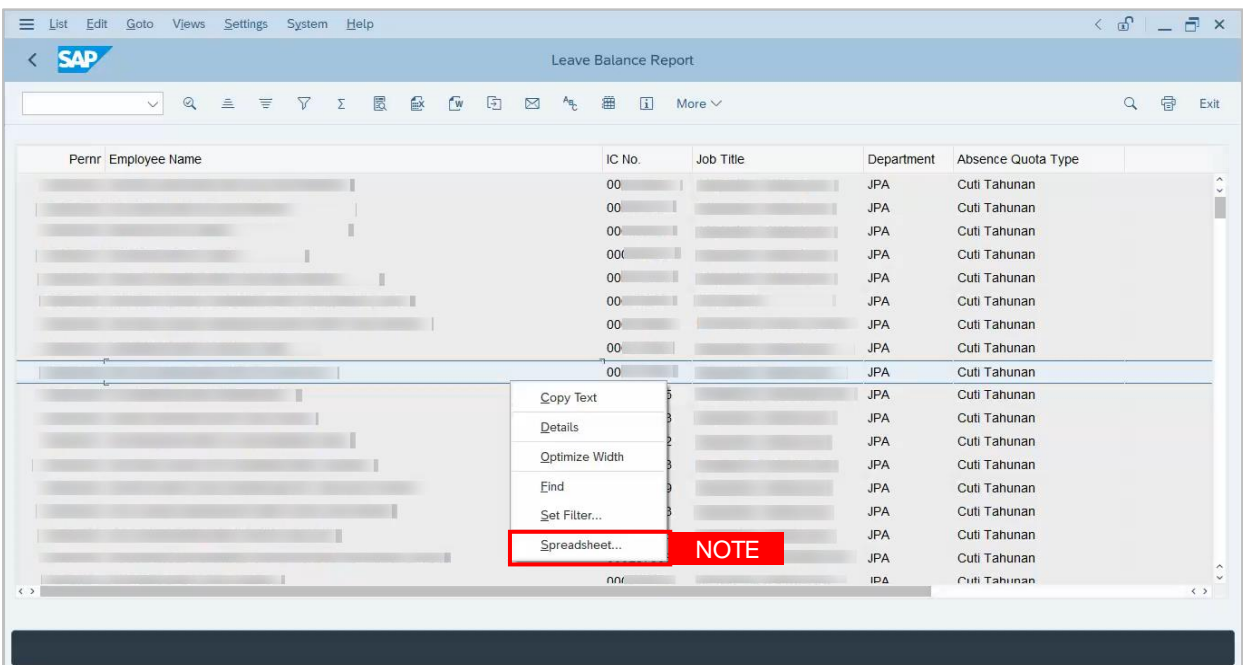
List Edit Goto Views Settings System Help

SAP

Leave Balance Report

More

Exit

| Pernr | Employee Name | IC No. | Job Title | Department | Absence Quota Type |
|---|---|---|---|---|---|
| | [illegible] | 00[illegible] | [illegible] | JPA | Cuti Tahunan |
| | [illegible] | 00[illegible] | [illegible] | JPA | Cuti Tahunan |
| | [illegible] | 00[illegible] | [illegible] | JPA | Cuti Tahunan |
| | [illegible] | 00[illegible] | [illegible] | JPA | Cuti Tahunan |
| | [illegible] | 00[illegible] | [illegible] | JPA | Cuti Tahunan |
| | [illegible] | 00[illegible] | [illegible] | JPA | Cuti Tahunan |
| | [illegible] | 00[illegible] | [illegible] | JPA | Cuti Tahunan |
| | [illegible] | 00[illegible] | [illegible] | JPA | Cuti Tahunan |
| | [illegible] | 00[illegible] | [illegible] | JPA | Cuti Tahunan |
| | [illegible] | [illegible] | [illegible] | JPA | Cuti Tahunan |
| | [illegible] | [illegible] | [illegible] | JPA | Cuti Tahunan |
| | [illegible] | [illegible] | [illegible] | JPA | Cuti Tahunan |
| | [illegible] | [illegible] | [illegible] | JPA | Cuti Tahunan |
| | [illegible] | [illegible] | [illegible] | JPA | Cuti Tahunan |
| | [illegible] | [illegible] | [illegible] | JPA | Cuti Tahunan |
| | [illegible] | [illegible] | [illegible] | JPA | Cuti Tahunan |
| | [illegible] | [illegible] | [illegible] | JPA | Cuti Tahunan |
| | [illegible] | 00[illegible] | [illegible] | JPA | Cuti Tahunan |

Copy Text
Details
Optimize Width
Find
Set Filter...
Spreadsheet...

NOTE